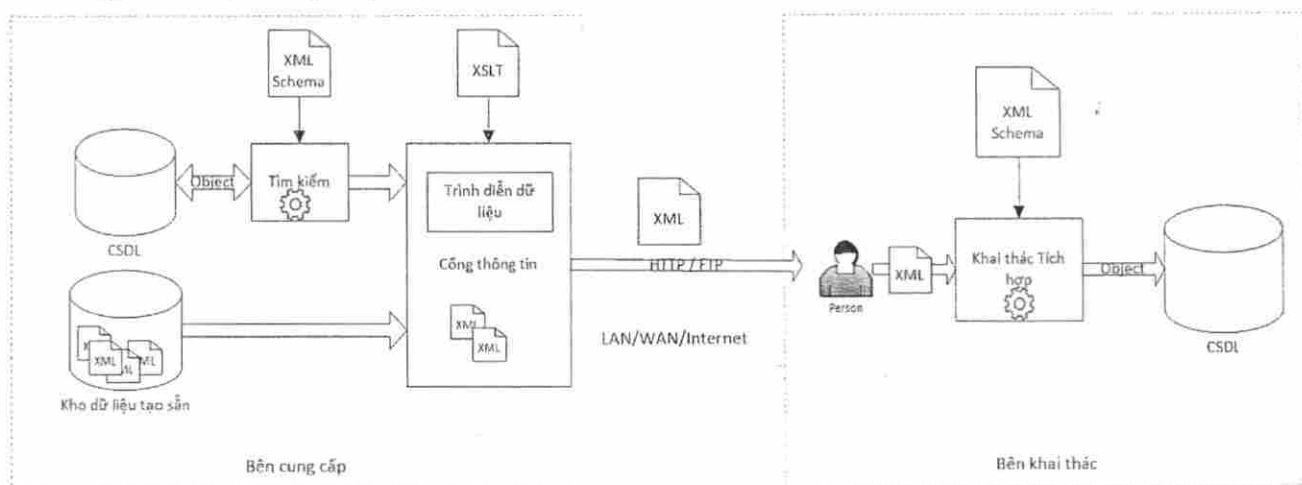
XML Schema

XSLT

Object

Tìm kiếm

Trình diễn dữ liệu

CSDL

XML

Cổng thông tin

HTTP / FTP

XML

XML

XML

XML

XML

Kho dữ liệu tạo sẵn

LAN/WAN/Internet

XML Schema

Person

XML

Khai thác Tích hợp

Object

CSDL

Bên cung cấp

Bên khai thác